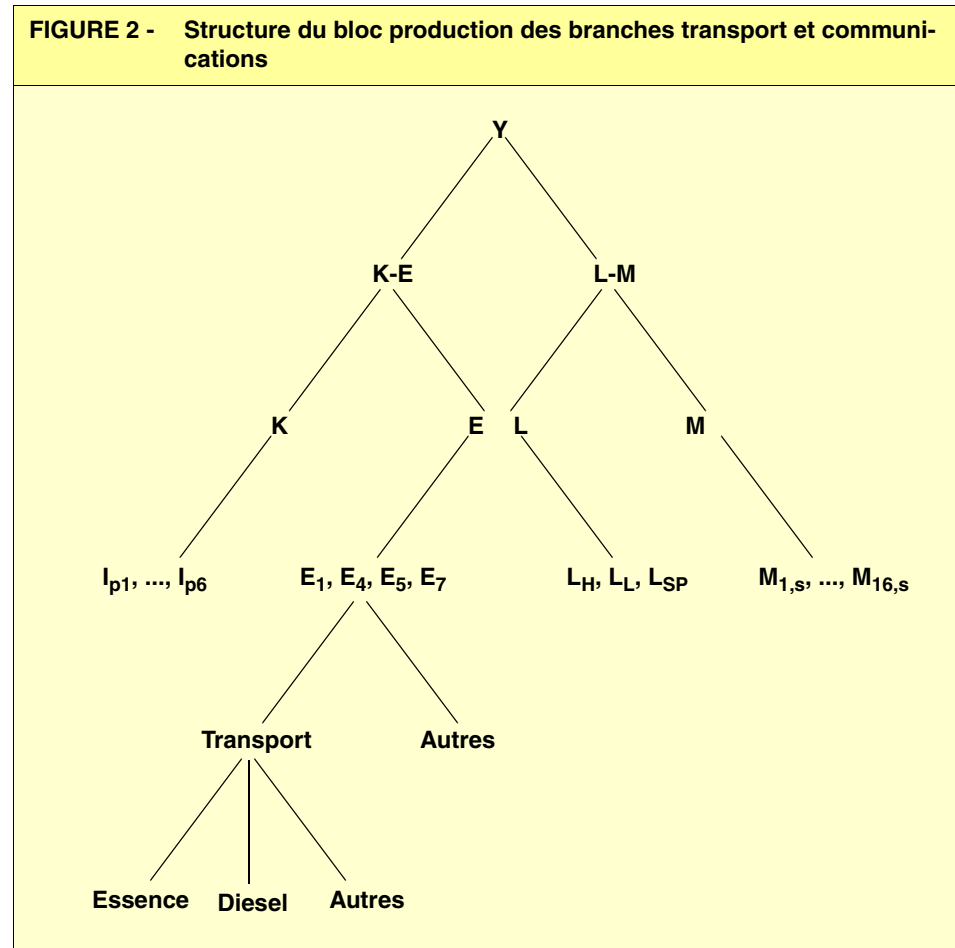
FIGURE 2 - Structure du bloc production des branches transport et communications

Y

K-E

L-M

K

E

L

M

$I_{p1}$, ..., $I_{p6}$

$E_1$, $E_4$, $E_5$, $E_7$

$L_H$, $L_L$, $L_{SP}$

$M_{1,s}$, ..., $M_{16,s}$

Transport

Autres

Essence

Diesel

Autres